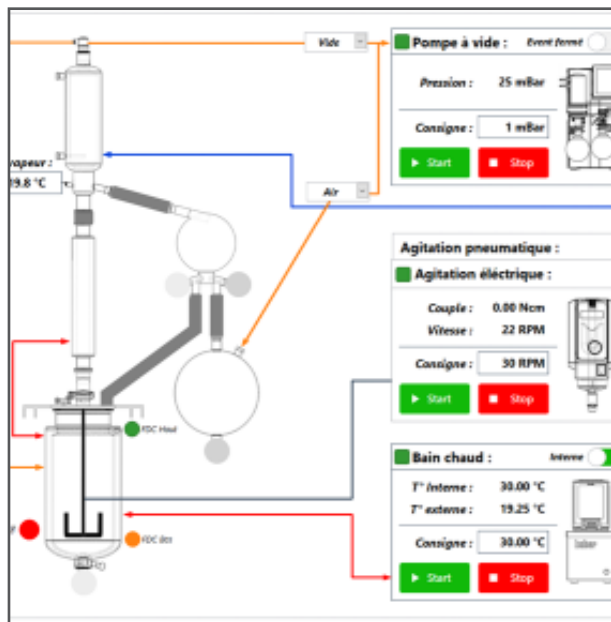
Vide

Pompe à vide :

Event fermé

Pression : 25 mBar

Consigne : 1 mBar

Start

Stop

rapeur :

19.8 °C

Air

Agitation pneumatique :

Agitation éléctrique :

Couple : 0.00 Ncm

Vitesse : 22 RPM

Consigne : 30 RPM

Start

Stop

FDC Haut

Bain chaud :

Interne

T° interne : 30.00 °C

T° externe : 19.25 °C

Consigne : 30.00 °C

FDC Bas

Start

Stop